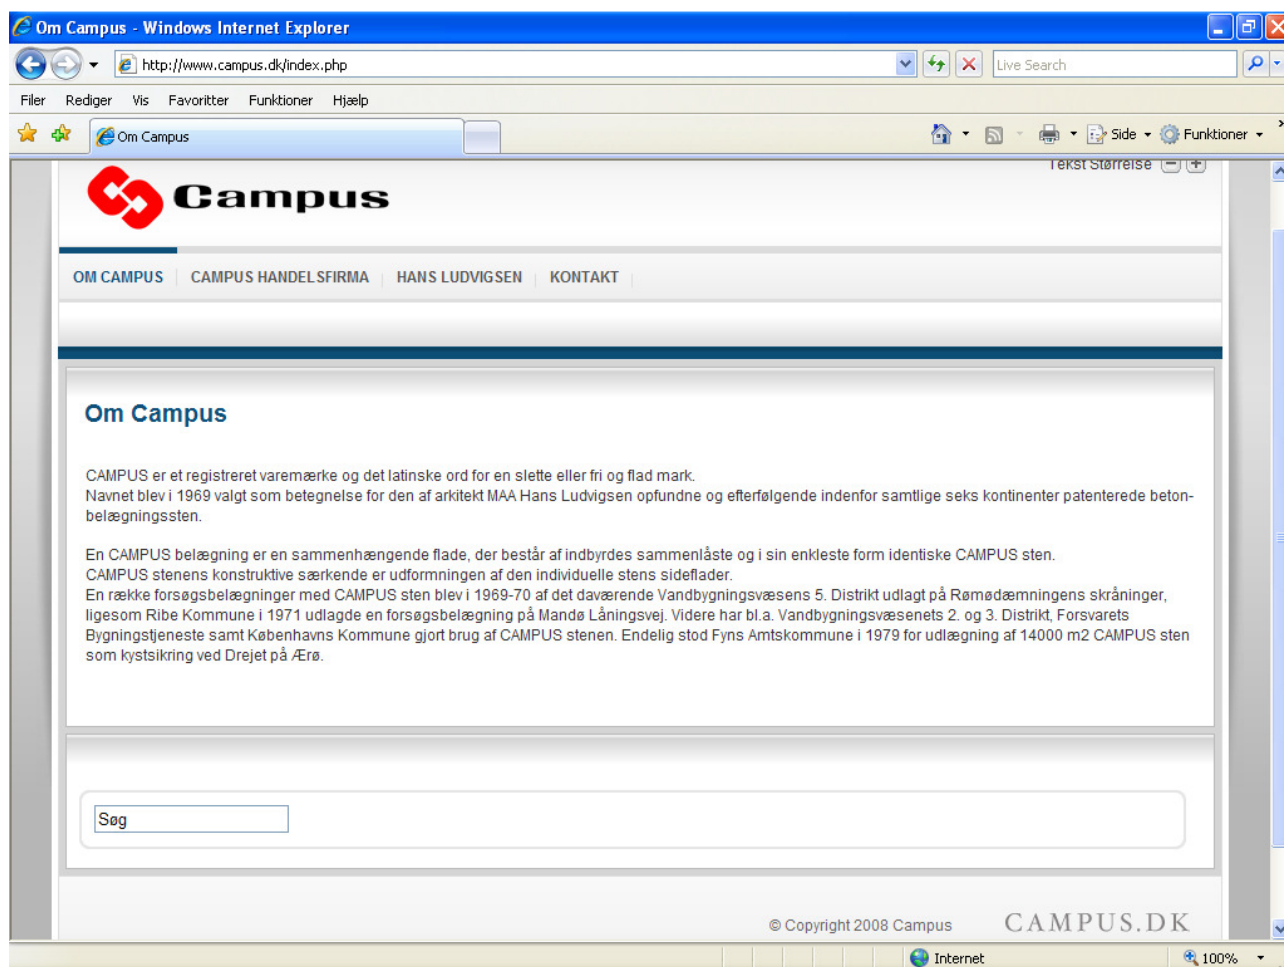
Om Campus - Windows Internet Explorer

http://www.campus.dk/index.php

Live Search

Filer Rediger Vis Favoritter Funktioner Hjælp

Om Campus

Side Funktioner

Tekst Størrelse

Campus

OM CAMPUS | CAMPUS HANDELSFIRMA | HANS LUDVIGSEN | KONTAKT

Om Campus

CAMPUS er et registreret varemærke og det latinske ord for en slette eller fri og flad mark.
Navnet blev i 1969 valgt som betegnelse for den af arkitekt MAA Hans Ludvigsen opfundne og efterfølgende indenfor samtlige seks kontinenter patenterede beton-belægningssten.

En CAMPUS belægning er en sammenhængende flade, der består af indbyrdes sammenlåste og i sin enkleste form identiske CAMPUS sten.
CAMPUS stenens konstruktive særkende er udformningen af den individuelle stens sideflader.
En række forsøgsbelægninger med CAMPUS sten blev i 1969-70 af det daværende Vandbygningsvæsens 5. Distrikt udlagt på Rømødæmningens skråninger, ligesom Ribe Kommune i 1971 udlagde en forsøgsbelægning på Mandø Låningsvej. Videre har bl.a. Vandbygningsvæsenets 2. og 3. Distrikt, Forsvarets Bygningstjeneste samt Københavns Kommune gjort brug af CAMPUS stenen. Endelig stod Fyns Amtskommune i 1979 for udlægning af 14000 m2 CAMPUS sten som kystsikring ved Drejet på Ærø.

Søg

© Copyright 2008 Campus CAMPUS.DK

Internet 100%